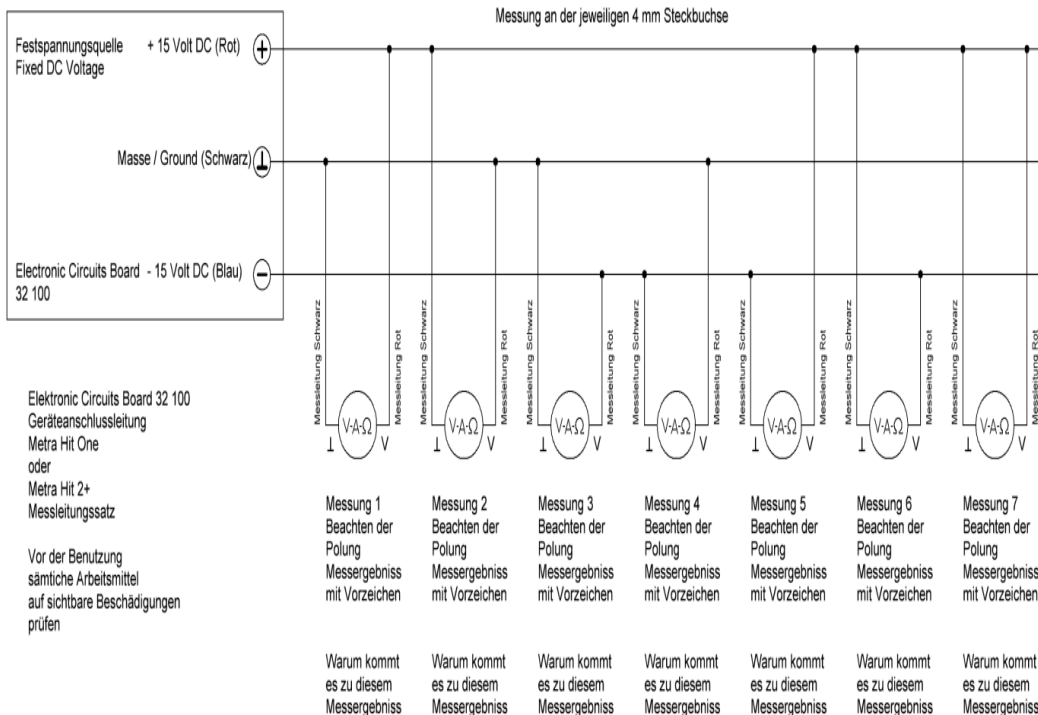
Messung an der jeweiligen 4 mm Steckbuchse

Festspannungsquelle
Fixed DC Voltage

+ 15 Volt DC (Rot)

Masse / Ground (Schwarz)

Electronic Circuits Board - 15 Volt DC (Blau)
32 100

Messleitung Schwarz
Messleitung Rot
Messleitung Schwarz
Messleitung Rot
Messleitung Schwarz
Messleitung Rot
Messleitung Schwarz
Messleitung Rot
Messleitung Schwarz
Messleitung Rot
Messleitung Schwarz
Messleitung Rot
Messleitung Schwarz
Messleitung Rot

⊥ V-A-Ω V
⊥ V-A-Ω V
⊥ V-A-Ω V
⊥ V-A-Ω V
⊥ V-A-Ω V
⊥ V-A-Ω V
⊥ V-A-Ω V

Elektronic Circuits Board 32 100
Geräteanschlussleitung
Metra Hit One
oder
Metra Hit 2+
Messleitungssatz

Vor der Benutzung
sämtiche Arbeitsmittel
auf sichtbare Beschädigungen
prüfen

Messung 1
Beachten der Polung
Messergebniss mit Vorzeichen

Messung 2
Beachten der Polung
Messergebniss mit Vorzeichen

Messung 3
Beachten der Polung
Messergebniss mit Vorzeichen

Messung 4
Beachten der Polung
Messergebniss mit Vorzeichen

Messung 5
Beachten der Polung
Messergebniss mit Vorzeichen

Messung 6
Beachten der Polung
Messergebniss mit Vorzeichen

Messung 7
Beachten der Polung
Messergebniss mit Vorzeichen

Warum kommt es zu diesem Messergebniss

Warum kommt es zu diesem Messergebniss

Warum kommt es zu diesem Messergebniss

Warum kommt es zu diesem Messergebniss

Warum kommt es zu diesem Messergebniss

Warum kommt es zu diesem Messergebniss

Warum kommt es zu diesem Messergebniss